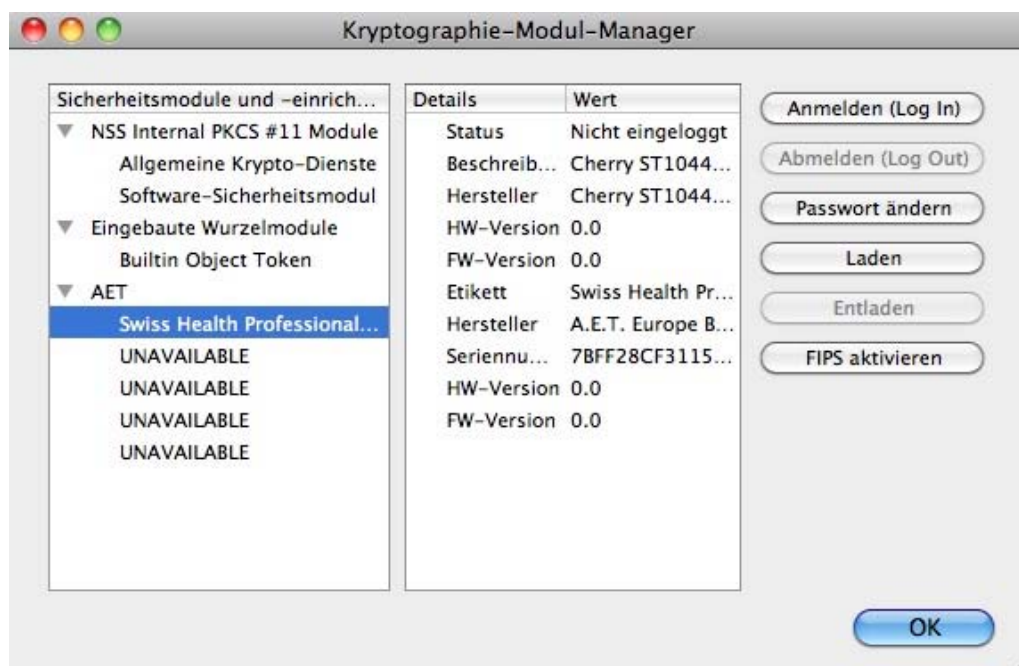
Kryptographie-Modul-Manager

Sicherheitsmodule und -einrich...
NSS Internal PKCS #11 Module
Allgemeine Krypto-Dienste
Software-Sicherheitsmodul
Eingebaute Wurzelmodule
Builtin Object Token
AET
Swiss Health Professional...
UNAVAILABLE
UNAVAILABLE
UNAVAILABLE
UNAVAILABLE

| Details | Wert |
|---|---|
| Status | Nicht eingeloggt |
| Beschreib... | Cherry ST1044... |
| Hersteller | Cherry ST1044... |
| HW-Version | 0.0 |
| FW-Version | 0.0 |
| Etikett | Swiss Health Pr... |
| Hersteller | A.E.T. Europe B... |
| Seriennu... | 7BFF28CF3115... |
| HW-Version | 0.0 |
| FW-Version | 0.0 |

Anmelden (Log In)
Abmelden (Log Out)
Passwort ändern
Laden
Entladen
FIPS aktivieren

OK